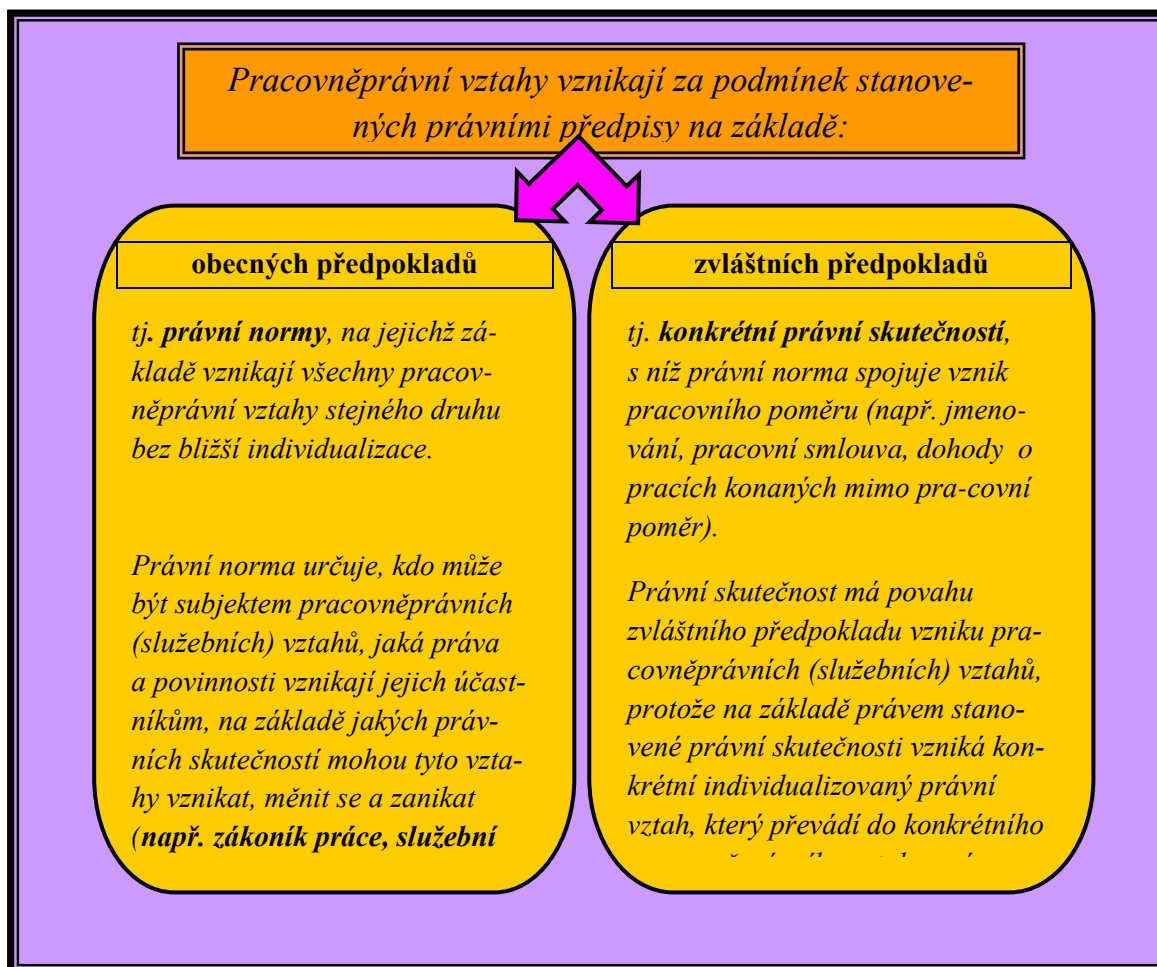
Pracovněprávní vztahy vznikají za podmínek stanovených právními předpisy na základě:

obecných předpokladů

tj. právní normy, na jejichž základě vznikají všechny pracovněprávní vztahy stejného druhu bez bližší individualizace.

Právní norma určuje, kdo může být subjektem pracovněprávních (služebních) vztahů, jaká práva a povinnosti vznikají jejich účastníkům, na základě jakých právních skutečností mohou tyto vztahy vznikat, měnit se a zanikat (např. zákoník práce, služební

zvláštních předpokladů

tj. konkrétní právní skutečností, s níž právní norma spojuje vznik pracovního poměru (např. jmenování, pracovní smlouva, dohody o pracích konaných mimo pra-covní poměr).

Právní skutečnost má povahu zvláštního předpokladu vzniku pracovněprávních (služebních) vztahů, protože na základě právem stanovené právní skutečnosti vzniká konkrétní individualizovaný právní vztah, který převádí do konkrétního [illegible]